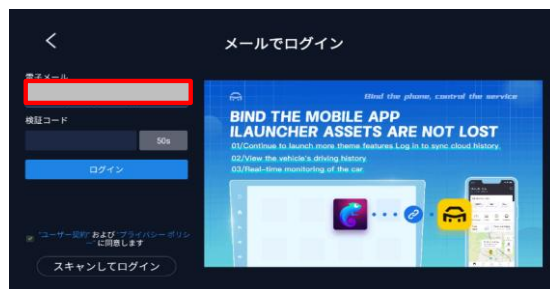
メールでログイン

*Eメール

検証コード

50s

ログイン

"ユーザー契約" および "プライバシー ポリシー" に同意します

スキャンしてログイン

Bind the phone, control the service

BIND THE MOBILE APP
ILAUNCHER ASSETS ARE NOT LOST

01/Continue to launch more theme features Log in to sync cloud history
02/View the vehicle's driving history
03/Real-time monitoring of the car